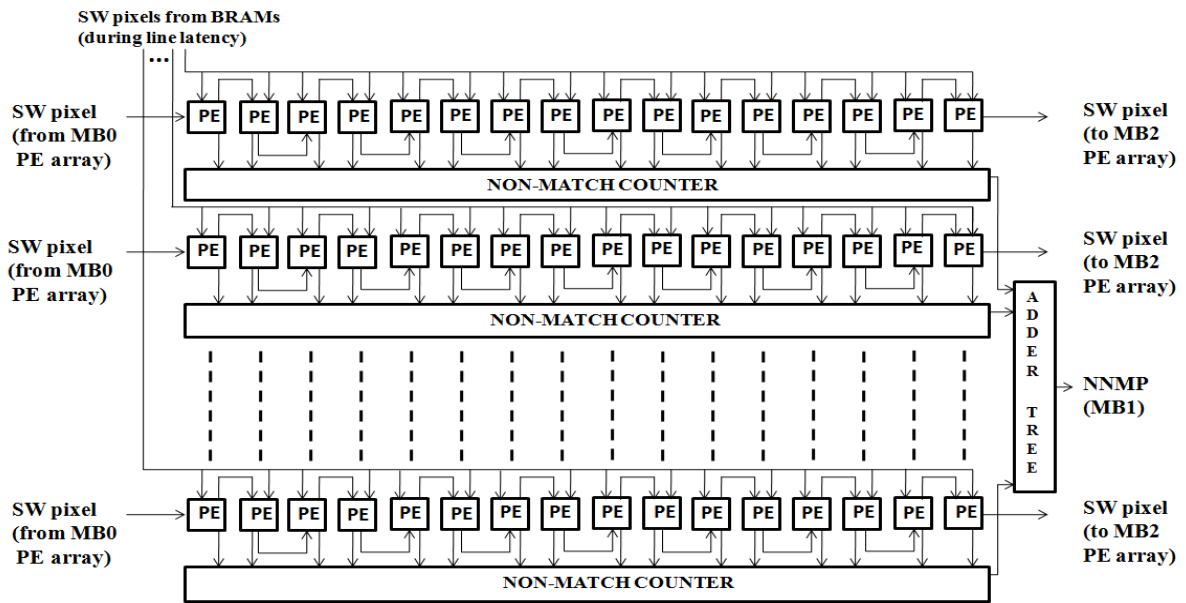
SW pixels from BRAMs
(during line latency)

...

SW pixel
(from MB0
PE array)

PE PE PE PE PE PE PE PE PE PE PE PE PE PE PE PE

SW pixel
(to MB2
PE array)

NON-MATCH COUNTER

SW pixel
(from MB0
PE array)

PE PE PE PE PE PE PE PE PE PE PE PE PE PE PE PE

SW pixel
(to MB2
PE array)

NON-MATCH COUNTER

ADDER TREE

NNMP
(MB1)

SW pixel
(from MB0
PE array)

PE PE PE PE PE PE PE PE PE PE PE PE PE PE PE PE

SW pixel
(to MB2
PE array)

NON-MATCH COUNTER